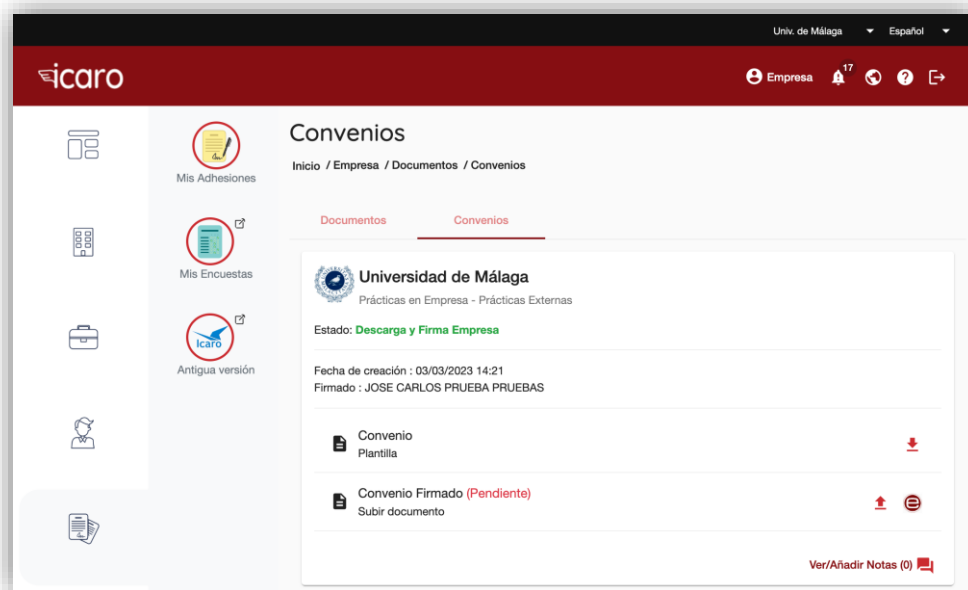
Univ. de Málaga Español

icaro

Empresa 17

Mis Adhesiones

Mis Encuestas

Icaro

Antigua versión

Convenios

Inicio / Empresa / Documentos / Convenios

Documentos Convenios

Universidad de Málaga

Prácticas en Empresa - Prácticas Externas

Estado: Descarga y Firma Empresa

Fecha de creación : 03/03/2023 14:21

Firmado : JOSE CARLOS PRUEBA PRUEBAS

Convenio

Plantilla

Convenio Firmado (Pendiente)

Subir documento

Ver/Añadir Notas (0)